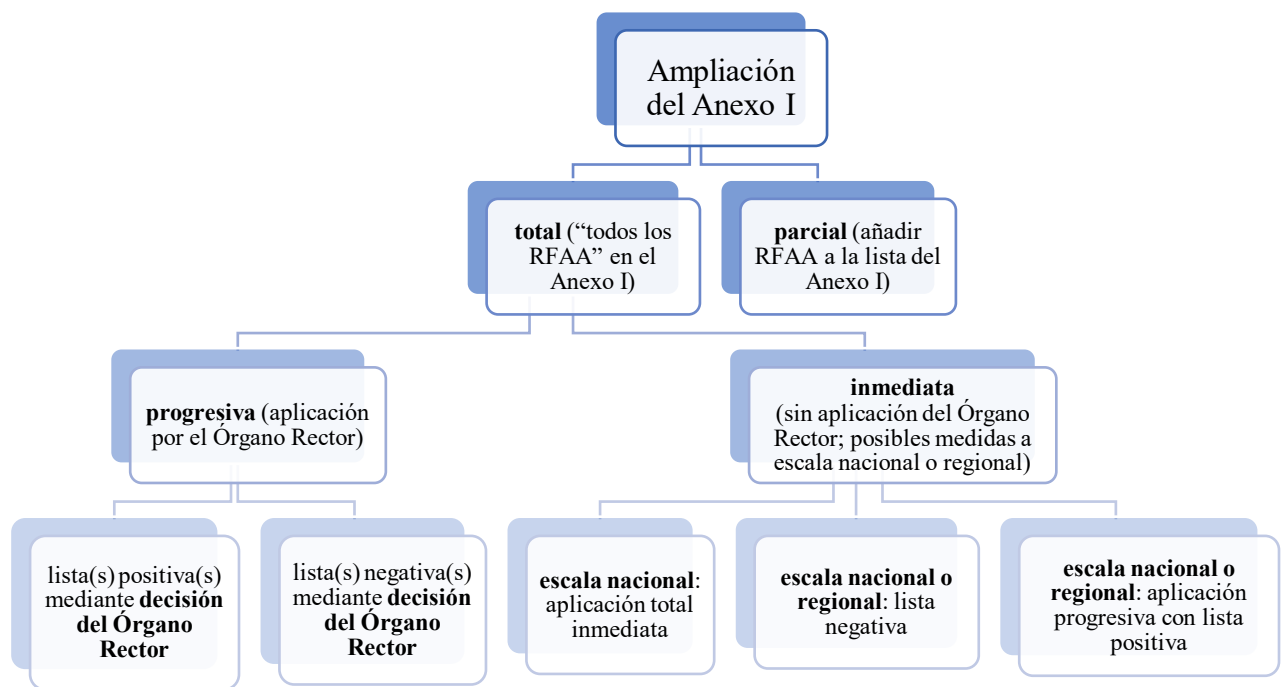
Ampliación del Anexo I

total ("todos los RFAA" en el Anexo I)

parcial (añadir RFAA a la lista del Anexo I)

progresiva (aplicación por el Órgano Rector)

inmediata (sin aplicación del Órgano Rector; posibles medidas a escala nacional o regional)

lista(s) positiva(s) mediante decisión del Órgano Rector

lista(s) negativa(s) mediante decisión del Órgano Rector

escala nacional: aplicación total inmediata

escala nacional o regional: lista negativa

escala nacional o regional: aplicación progresiva con lista positiva